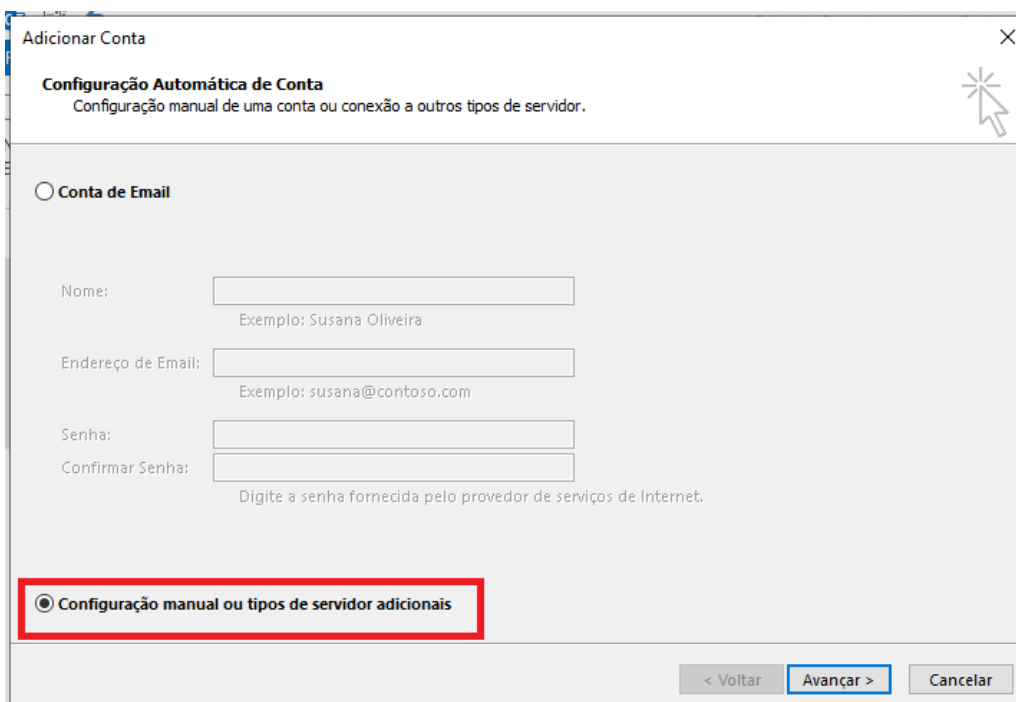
Adicionar Conta

Configuração Automática de Conta
Configuração manual de uma conta ou conexão a outros tipos de servidor.

Conta de Email

Nome:
Exemplo: Susana Oliveira

Endereço de Email:
Exemplo: susana@contoso.com

Senha:
Confirmar Senha:
Digite a senha fornecida pelo provedor de serviços de Internet.

Configuração manual ou tipos de servidor adicionais

< Voltar
Avançar >
Cancelar